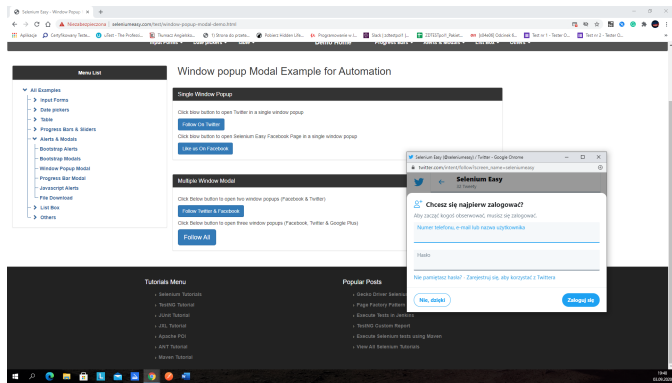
Selenium Easy - Window Popup ×
Niezabezpieczona | seleniumeasy.com/test/window-popup-modal-demo.html
Aplikacje
Input Forms ▾ Date pickers ▾ Table ▾ Demo Home Progress Bars ▾ Alerts & Modals ▾ List Box ▾ Others ▾

Menu List
All Examples
Input Forms
Date pickers
Table
Progress Bars & Sliders
Alerts & Modals
Bootstrap Alerts
Bootstrap Modals
Window Popup Modal
Progress Bar Modal
Javascript Alerts
File Download
List Box
Others

Window popup Modal Example for Automation

Single Window Popup
Click below button to open Twitter in a single window popup
Follow On Twitter
Click below button to open Selenium Easy Facebook Page in a single window popup
Like us On Facebook

Multiple Window Modal
Click Below button to open two window popups (Facebook & Twitter)
Follow Twitter & Facebook
Click Below button to open three window popups (Facebook, Twitter & Google Plus)
Follow All

Selenium Easy (@seleniumeasy) / Twitter - Google Chrome
twitter.com/intent/follow?screen_name=seleniumeasy
Selenium Easy
Chcesz się najpierw zalogować?
Aby zacząć kogoś obserwować, musisz się zalogować.
Numer telefonu, e-mail lub nazwa użytkownika
Hasło
Nie pamiętasz hasła? · Zarejestruj się, aby korzystać z Twittera
Nie, dzięki
Zaloguj się

Tutorials Menu
Selenium Tutorials
TestNG Tutorial
JUnit Tutorial
JXL Tutorial
Apache POI
ANT Tutorial
Maven Tutorial

Popular Posts
Page Factory Pattern
Execute Tests in Jenkins
TestNG Custom Report
Execute Selenium tests using Maven
View All Selenium Tutorials

19:41
03.09.2020